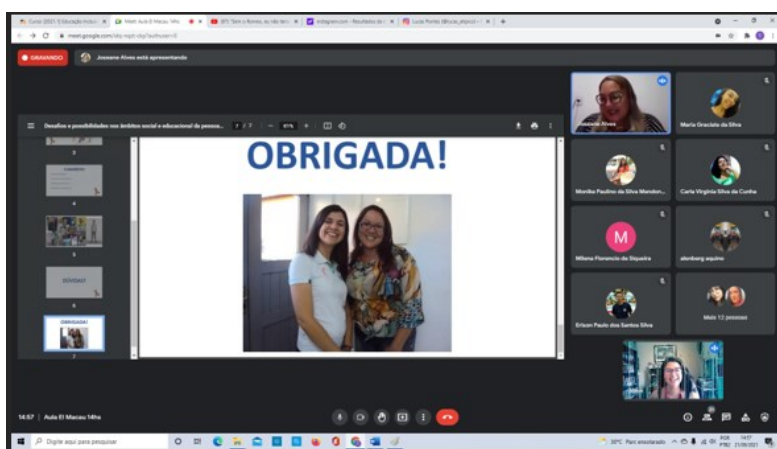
Curso 2021.1 Educação inclus | Meet: Aula El Macau 14h | (87) "Sem o Romeo, eu não teria | instagram.com - Resultados da | Lucas Pontes (@lucas_etpcst)

meet.google.com/sky-nqzt-vbj?authuser=0

GRAVANDO

Josseane Alves está apresentando

Desafios e possibilidades nos âmbitos social e educacional da pessoa...

7 / 7

81%

OBRIGADA!

DÚVIDAS?

OBRIGADA!

Josseane Alves

Maria Graciete da Silva

Monike Paulino da Silva Mendon...

Carla Virginia Silva da Cunha

M

Milena Florencio da Siqueira

alenberg aquino

Erison Paulo dos Santos Silva

Mais 12 pessoas

14:57 | Aula El Macau 14hs

Digite aqui para pesquisar

30°C Parc ensolarado

POR PTB2

14:57 21/06/2021